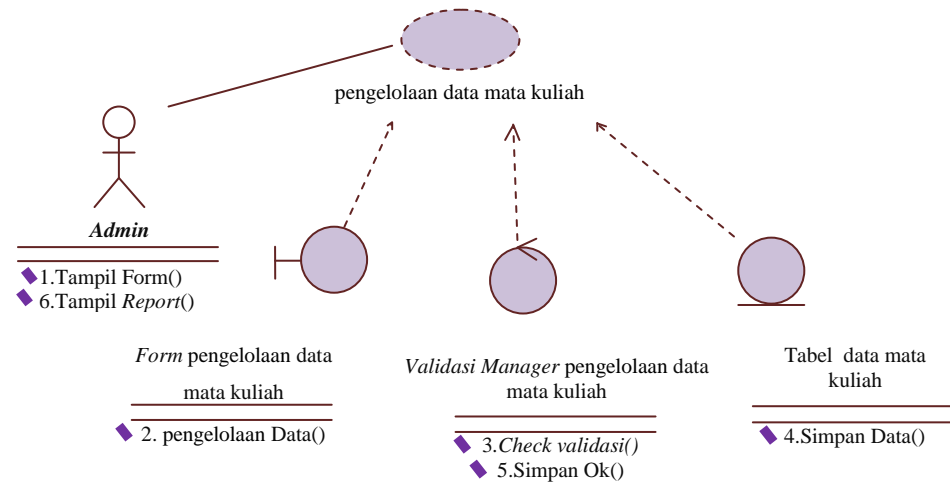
pengelolaan data mata kuliah

Admin

1.Tampil Form()
6.Tampil Report()

Form pengelolaan data mata kuliah

2. pengelolaan Data()

Validasi Manager pengelolaan data mata kuliah

3.Check validasi()
5.Simpan Ok()

Tabel data mata kuliah

4.Simpan Data()